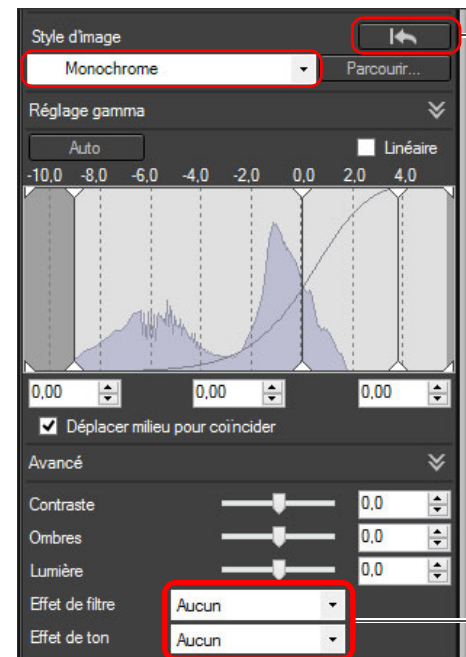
Style d'image

Monochrome

Parcourir...

Réglage gamma

Auto

Linéaire

-10,0 -8,0 -6,0 -4,0 -2,0 0,0 2,0 4,0

0,00

0,00

0,00

Déplacer milieu pour coïncider

Avancé

Contraste 0,0

Ombres 0,0

Lumière 0,0

Effet de filtre Aucun

Effet de ton Aucun